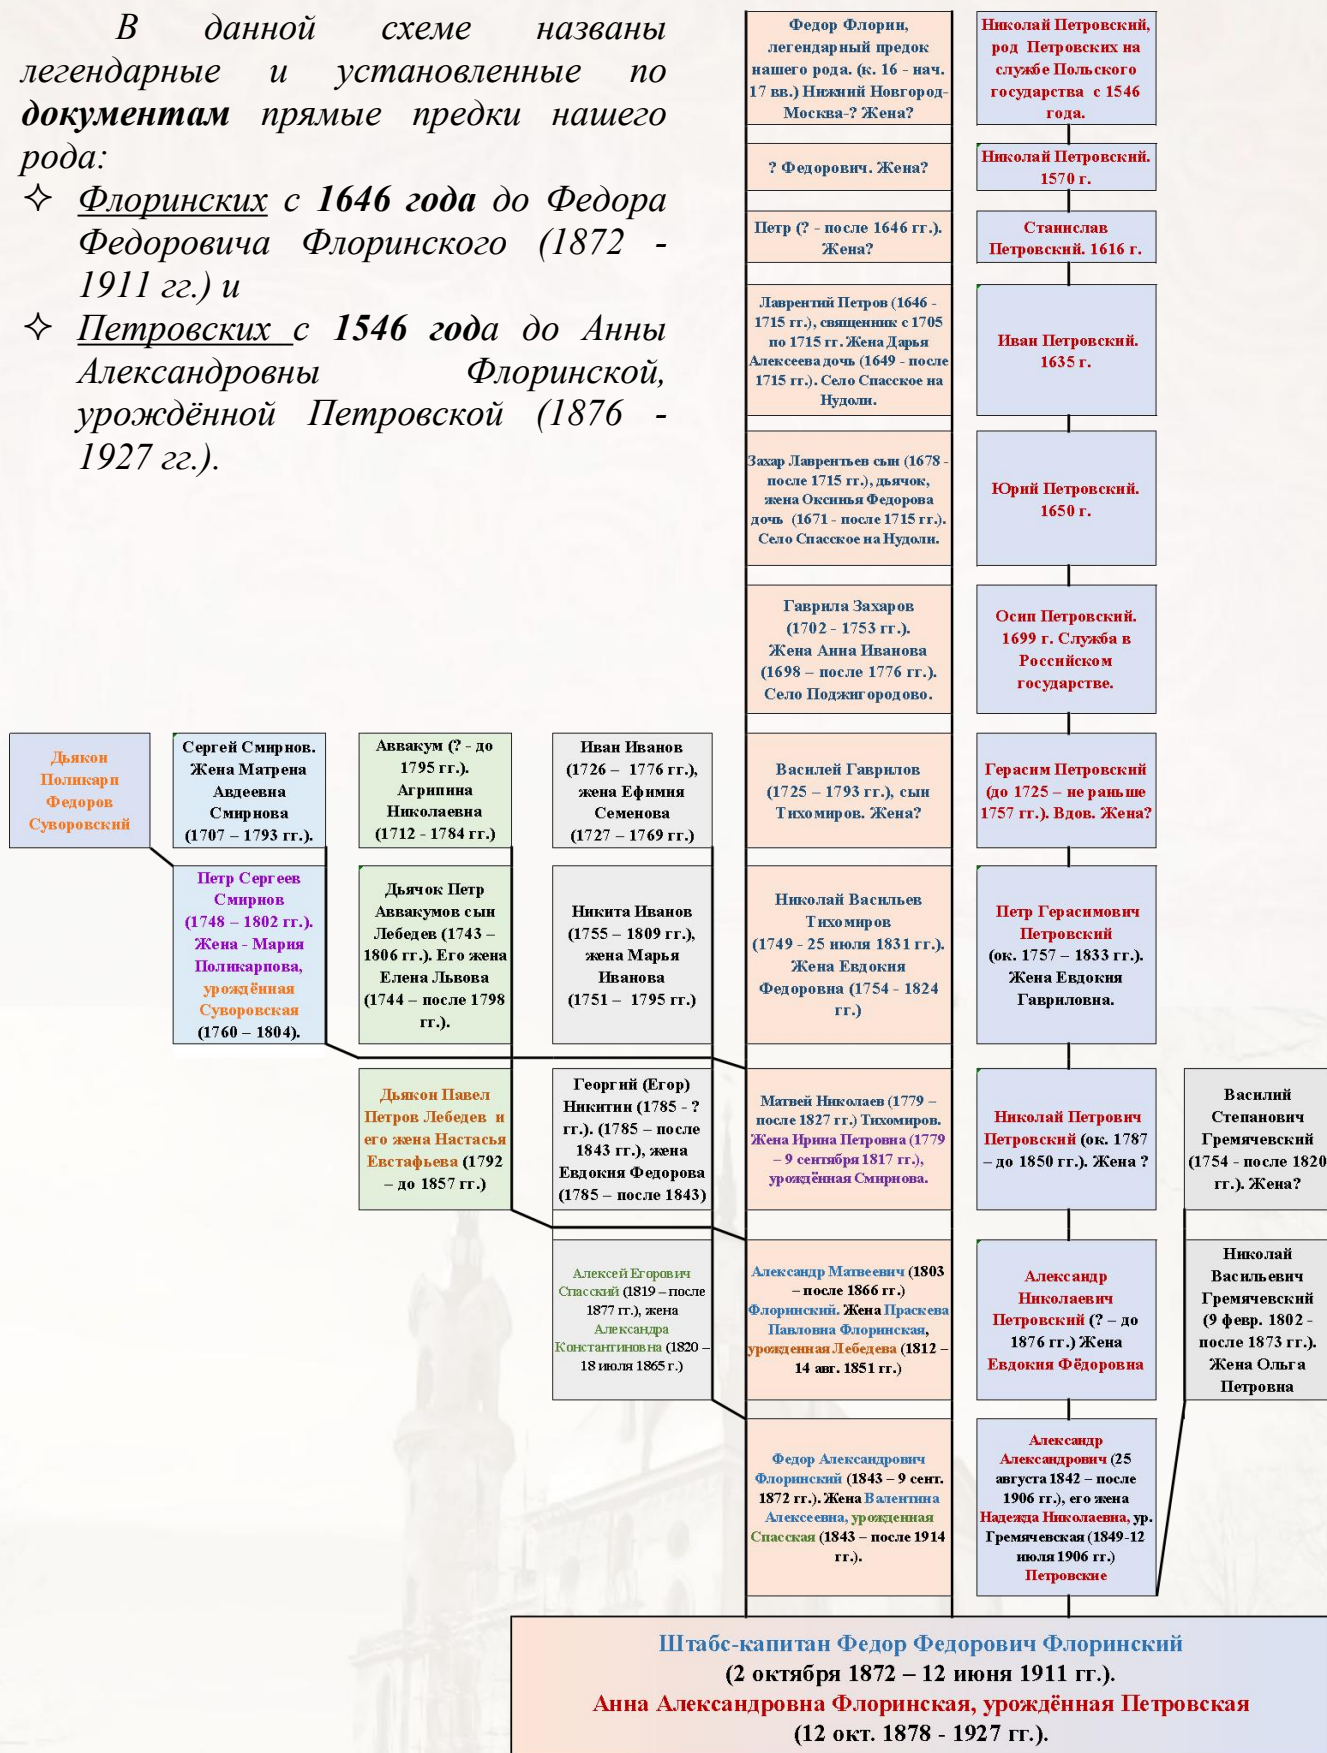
В данной схеме названы легендарные и установленные по **документам** прямые предки нашего рода:

✧ Флоринских с **1646 года** до Федора Федоровича Флоринского (1872 - 1911 гг.) и

✧ Петровских с **1546 года** до Анны Александровны Флоринской, урождённой Петровской (1876 - 1927 гг.).

Федор Флорин, легендарный предок нашего рода. (к. 16 - нач. 17 вв.) Нижний Новгород-Москва-? Жена?

? Федорович. Жена?

Петр (? - после 1646 гг.). Жена?

Лаврентий Петров (1646 - 1715 гг.), священник с 1705 по 1715 гг. Жена Дарья Алексеева дочь (1649 - после 1715 гг.). Село Спасское на Нудоли.

Захар Лаврентьев сын (1678 - после 1715 гг.), дьячок, жена Оксинья Федорова дочь (1671 - после 1715 гг.). Село Спасское на Нудоли.

Гаврила Захаров (1702 - 1753 гг.). Жена Анна Иванова (1698 – после 1776 гг.). Село Поджигородово.

Василей Гаврилов (1725 – 1793 гг.), сын Тихомиров. Жена?

Николай Васильев Тихомиров (1749 - 25 июля 1831 гг.). Жена Евдокия Федоровна (1754 - 1824 гг.)

Матвей Николаев (1779 – после 1827 гг.) Тихомиров. Жена Ирина Петровна (1779 – 9 сентября 1817 гг.), урождённая Смирнова.

Александр Матвеевич (1803 – после 1866 гг.) Флоринский. Жена Праскева Павловна Флоринская, урожденная Лебедева (1812 – 14 авг. 1851 гг.)

Федор Александрович Флоринский (1843 – 9 сент. 1872 гг.). Жена Валентина Алексеевна, урожденная Спасская (1843 – после 1914 гг.).

Николай Петровский, род Петровских на службе Польского государства с 1546 года.

Николай Петровский. 1570 г.

Станислав Петровский. 1616 г.

Иван Петровский. 1635 г.

Юрий Петровский. 1650 г.

Осип Петровский. 1699 г. Служба в Российском государстве.

Герасим Петровский (до 1725 – не раньше 1757 гг.). Вдов. Жена?

Петр Герасимович Петровский (ок. 1757 – 1833 гг.). Жена Евдокия Гавриловна.

Николай Петрович Петровский (ок. 1787 – до 1850 гг.). Жена ?

Александр Николаевич Петровский (? – до 1876 гг.) Жена Евдокия Фёдоровна

Александр Александрович (25 августа 1842 – после 1906 гг.), его жена Надежда Николаевна, ур. Гремячевская (1849-12 июля 1906 гг.) Петровские

Василий Степанович Гремячевский (1754 - после 1820 гг.). Жена?

Николай Васильевич Гремячевский (9 февр. 1802 - после 1873 гг.). Жена Ольга Петровна

Дьякон Поликарп Федоров Суворовский

Сергей Смирнов. Жена Матрена Авдеевна Смирнова (1707 – 1793 гг.).

Петр Сергеев Смирнов (1748 – 1802 гг.). Жена - Мария Поликарпова, урождённая Суворовская (1760 – 1804).

Аввакум (? - до 1795 гг.). Агрипина Николаевна (1712 - 1784 гг.)

Дьячок Петр Аввакумов сын Лебедев (1743 – 1806 гг.). Его жена Елена Львова (1744 – после 1798 гг.).

Дьякон Павел Петров Лебедев и его жена Настасья Евстафьева (1792 – до 1857 гг.)

Иван Иванов (1726 – 1776 гг.), жена Ефимия Семенова (1727 – 1769 гг.)

Никита Иванов (1755 – 1809 гг.), жена Марья Иванова (1751 – 1795 гг.)

Георгий (Егор) Никитин (1785 - ? гг.). (1785 – после 1843 гг.), жена Евдокия Федорова (1785 – после 1843)

Алексей Егорович Спасский (1819 – после 1877 гг.), жена Александра Константиновна (1820 – 18 июля 1865 г.)

Штабс-капитан Федор Федорович Флоринский
(2 октября 1872 – 12 июня 1911 гг.).
Анна Александровна Флоринская, урождённая Петровская
(12 окт. 1878 - 1927 гг.).